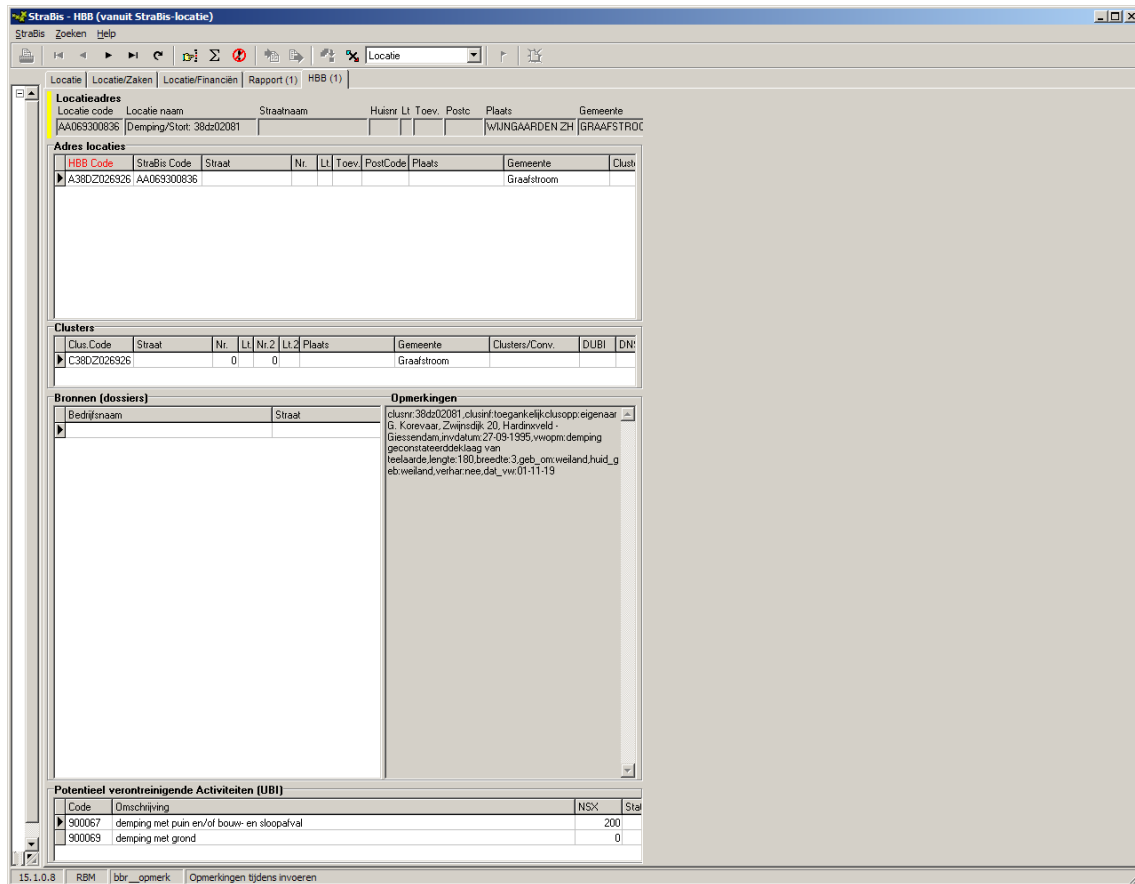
StraBis - HBB (vanuit StraBis-locatie)

StraBis Zoeken Help

Locatie

Locatie | Locatie/Zaken | Locatie/Financiën | Rapport (1) | HBB (1)

Locatieadres

| Locatie code | Locatie naam | Straatnaam | Huisnr | Lt | Toev. | Postc | Plaats | Gemeente |
|---|---|---|---|---|---|---|---|---|
| AA069300836 | Demping/Stort: 38dz02081 | | | | | | WIJNGAARDEN ZH | GRAAFSTRO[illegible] |

Adres locaties

| HBB Code | StraBis Code | Straat | Nr. | Lt. | Toev. | PostCode | Plaats | Gemeente | Clust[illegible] |
|---|---|---|---|---|---|---|---|---|---|
| A38DZ026926 | AA069300836 | | | | | | | Graafstroom | |

Clusters

| Clus.Code | Straat | Nr. | Lt. | Nr.2 | Lt.2 | Plaats | Gemeente | Clusters/Conv. | DUBI | DN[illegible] |
|---|---|---|---|---|---|---|---|---|---|---|
| C38DZ026926 | | 0 | | 0 | | | Graafstroom | | | |

Bronnen (dossiers)

| Bedrijfsnaam | Straat |
|---|---|
| | |

Opmerkingen

clusnr:38dz02081,clusinf:toegankelijkclusopp:eigenaar G. Korevaar, Zwijnsdijk 20, Hardinxveld - Giessendam,invdatum:27-09-1995,vwopm:demping geconstateerddeklaag van teelaarde,lengte:180,breedte:3,geb_om:weiland,huid_geb:weiland,verhar:nee,dat_vw:01-11-19

Potentieel verontreinigende Activiteiten (UBI)

| Code | Omschrijving | NSX | Sta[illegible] |
|---|---|---|---|
| 900067 | demping met puin en/of bouw- en sloopafval | 200 | |
| 900069 | demping met grond | 0 | |

15.1.0.8 | RBM | bbr__opmerk | Opmerkingen tijdens invoeren